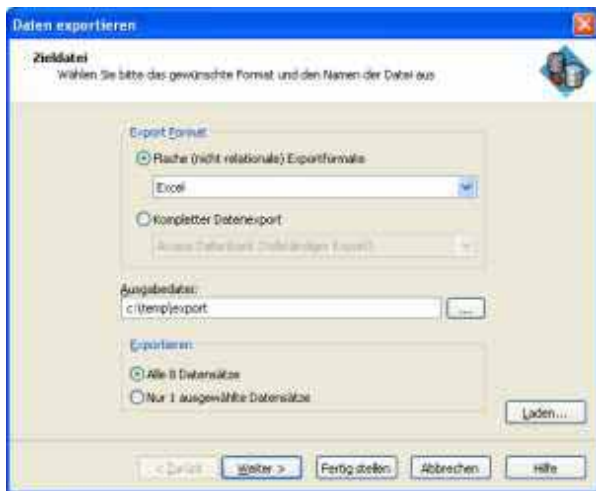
Daten exportieren

Zieldatei
Wählen Sie bitte das gewünschte Format und den Namen der Datei aus

Export Format
Flache (nicht relationale) Exportformate
Excel
Kompletter Datenexport
Access Datenbank (Vollständiger Export)

Ausgabedatei:
c:\temp\export
...

Exportieren
Alle 8 Datensätze
Nur 1 ausgewählte Datensätze

Laden...

< Zurück
Weiter >
Fertig stellen
Abbrechen
Hilfe